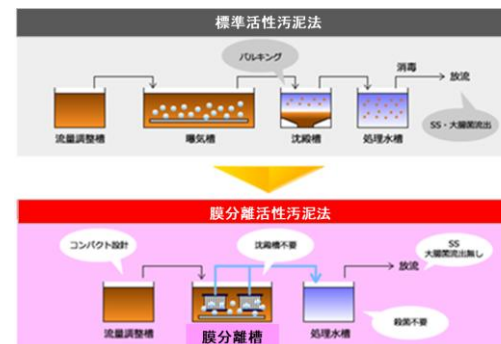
標準活性汚泥法

バルキング

消毒

放流

流量調整槽

曝気槽

沈殿槽

処理水槽

SS・大腸菌流出

膜分離活性汚泥法

コンパクト設計

沈殿槽不要

SS
大腸菌流出無し

放流

流量調整槽

膜分離槽

処理水槽

殺菌不要